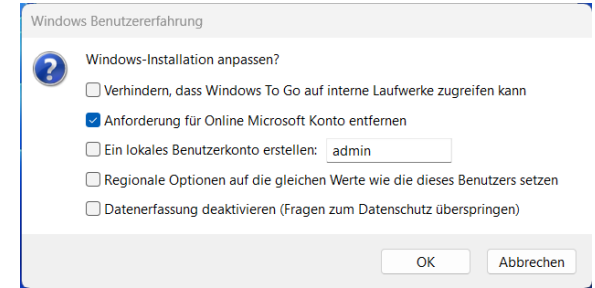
Windows Benutzererfahrung

Windows-Installation anpassen?

Verhindern, dass Windows To Go auf interne Laufwerke zugreifen kann

Anforderung für Online Microsoft Konto entfernen

Ein lokales Benutzerkonto erstellen: admin

Regionale Optionen auf die gleichen Werte wie die dieses Benutzers setzen

Datenerfassung deaktivieren (Fragen zum Datenschutz überspringen)

OK

Abbrechen